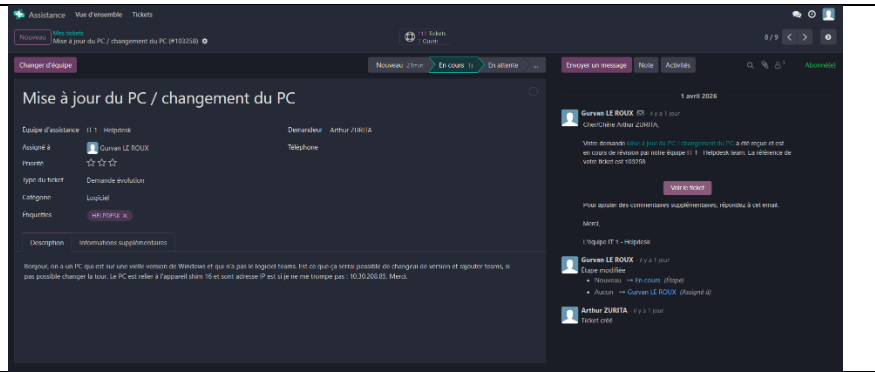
Assistance Vue d'ensemble Tickets

Nouveau Mes tickets
Mise à jour du PC / changement du PC (#103258)

1 Ticket
Ouvrir

8 / 9

Changer d'équipe

Nouveau 29min En cours 1j En attente ...

Mise à jour du PC / changement du PC

Équipe d'assistance IT 1 - Helpdesk
Assigné à Gurvan LE ROUX
Priorité
Type du ticket Demande évolution
Catégorie Logiciel
Étiquettes HELPDESK

Demandeur Arthur ZURITA
Téléphone

Description Informations supplémentaires

Bonjour, on a un PC qui est sur une vieille version de Windows et qui n'a pas le logiciel teams. Est ce que ça serrai possible de changé de version et rajouter teams, si pas possible changer la tour. Le PC est relier à l'appareil shim 16 et sont adresse IP est si je ne me trompe pas : 10.30.208.85. Merci.

Envoyer un message Note Activités

Abonné(e)

1 avril 2026

Gurvan LE ROUX - il y a 1 jour
Cher/Chère Arthur ZURITA,

Votre demande Mise à jour du PC / changement du PC a été reçue et est en cours de révision par notre équipe IT 1 - Helpdesk team. La référence de votre ticket est 103258.

Voir le ticket

Pour ajouter des commentaires supplémentaires, répondez à cet email.

Merci,

L'équipe IT 1 - Helpdesk

Gurvan LE ROUX - il y a 1 jour
Étape modifiée
• Nouveau → En cours (Étape)
• Aucun → Gurvan LE ROUX (Assigné à)

Arthur ZURITA - il y a 1 jour
Ticket créé